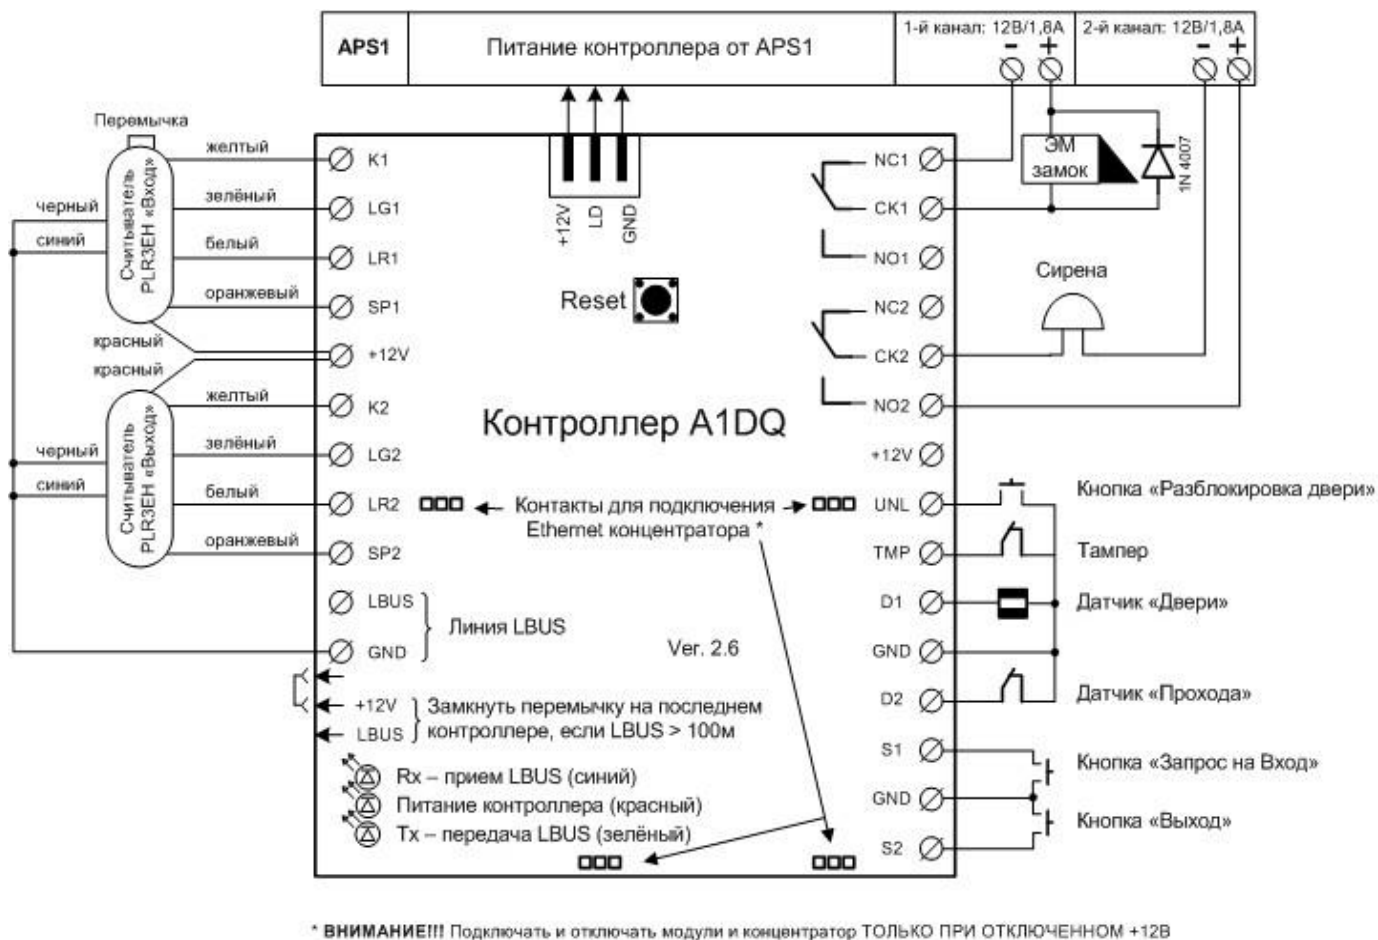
APS1

Питание контроллера от APS1

1-й канал: 12В/1,8А
–  +

2-й канал: 12В/1,8А
–  +

Перемычка

Считыватель PLR3EH «Вход»

желтый
зелёный
белый
оранжевый
черный
синий

красный
красный

Считыватель PLR3EH «Выход»

желтый
зелёный
белый
оранжевый
черный
синий

K1
LG1
LR1
SP1
+12V
K2
LG2
LR2
SP2
LBUS
GND

Линия LBUS

+12V
LD
GND

Reset

Контроллер A1DQ

Контакты для подключения Ethernet концентратора *

Ver. 2.6

+12V
LBUS

Замкнуть перемычку на последнем контроллере, если LBUS > 100м

Rx – прием LBUS (синий)
Питание контроллера (красный)
Tx – передача LBUS (зелёный)

NC1
CK1
NO1
NC2
CK2
NO2
+12V
UNL
TMP
D1
GND
D2
S1
GND
S2

ЭМ замок

1N 4007

Сирена

Кнопка «Разблокировка двери»
Тампер
Датчик «Двери»
Датчик «Прохода»
Кнопка «Запрос на Вход»
Кнопка «Выход»

* ВНИМАНИЕ!!! Подключать и отключать модули и концентратор ТОЛЬКО ПРИ ОТКЛЮЧЕННОМ +12В